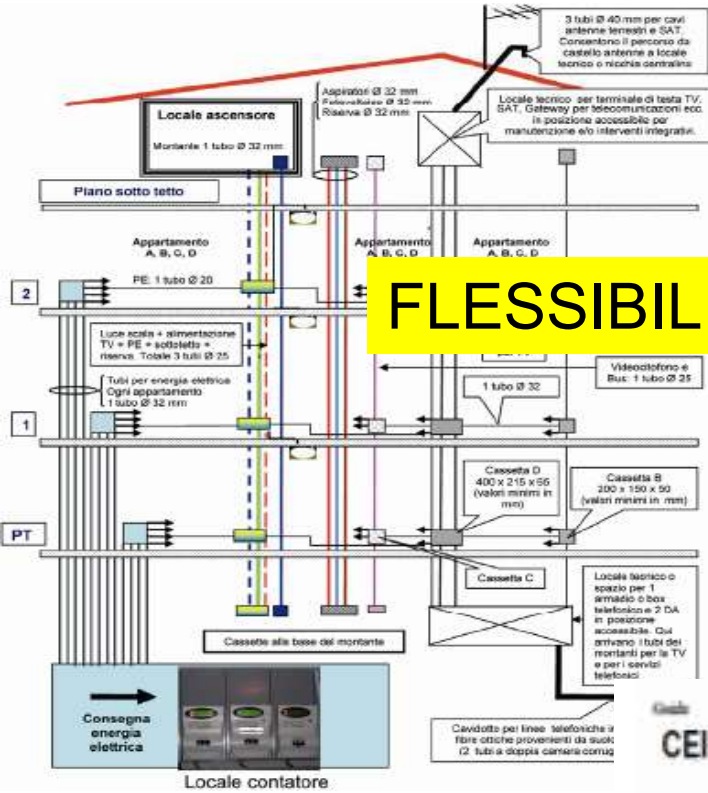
3 tubi Ø 40 mm per cavi antenne terrestri e SAT. Consentono il percorso da castello antenne a locale tecnico o nicchia centralina

Locale ascensore

Montante 1 tubo Ø 32 mm

Aspiratori Ø 32 mm
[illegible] Ø 32 mm
Riserva Ø 32 mm

Locale tecnico per terminale di testa TV, SAT, Gateway per telecomunicazioni ecc. in posizione accessibile per manutenzione e/o interventi integrativi.

Piano sotto tetto

Appartamento A, B, C, D

Appartamento A, B, C, D

Appartamento A, B, C, D

2

PE: 1 tubo Ø 20

FLESSIBIL

Luce scala + alimentazione TV + PE + sottotetto + riserva. Totale 3 tubi Ø 25

Videocitofono e Bus: 1 tubo Ø 25

Tubi per energia elettrica Ogni appartamento 1 tubo Ø 32 mm

1 tubo Ø 32

1

Cassetta D 400 x 215 x 55 (valori minimi in mm)

Cassetta B 200 x 150 x 50 (valori minimi in mm)

PT

Cassetta C

Locale tecnico o spazio per 1 armadio o box telefonico e 2 DA in posizione accessibile. Qui arrivano i tubi dei montanti per la TV e per i servizi telefonici

Cassette alla base del montante

Consegna energia elettrica

Locale contatore

Cavidotto per linee telefoniche in fibre ottiche provenienti da suolo (2 tubi a doppia camera corrug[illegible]

Guida
CEI